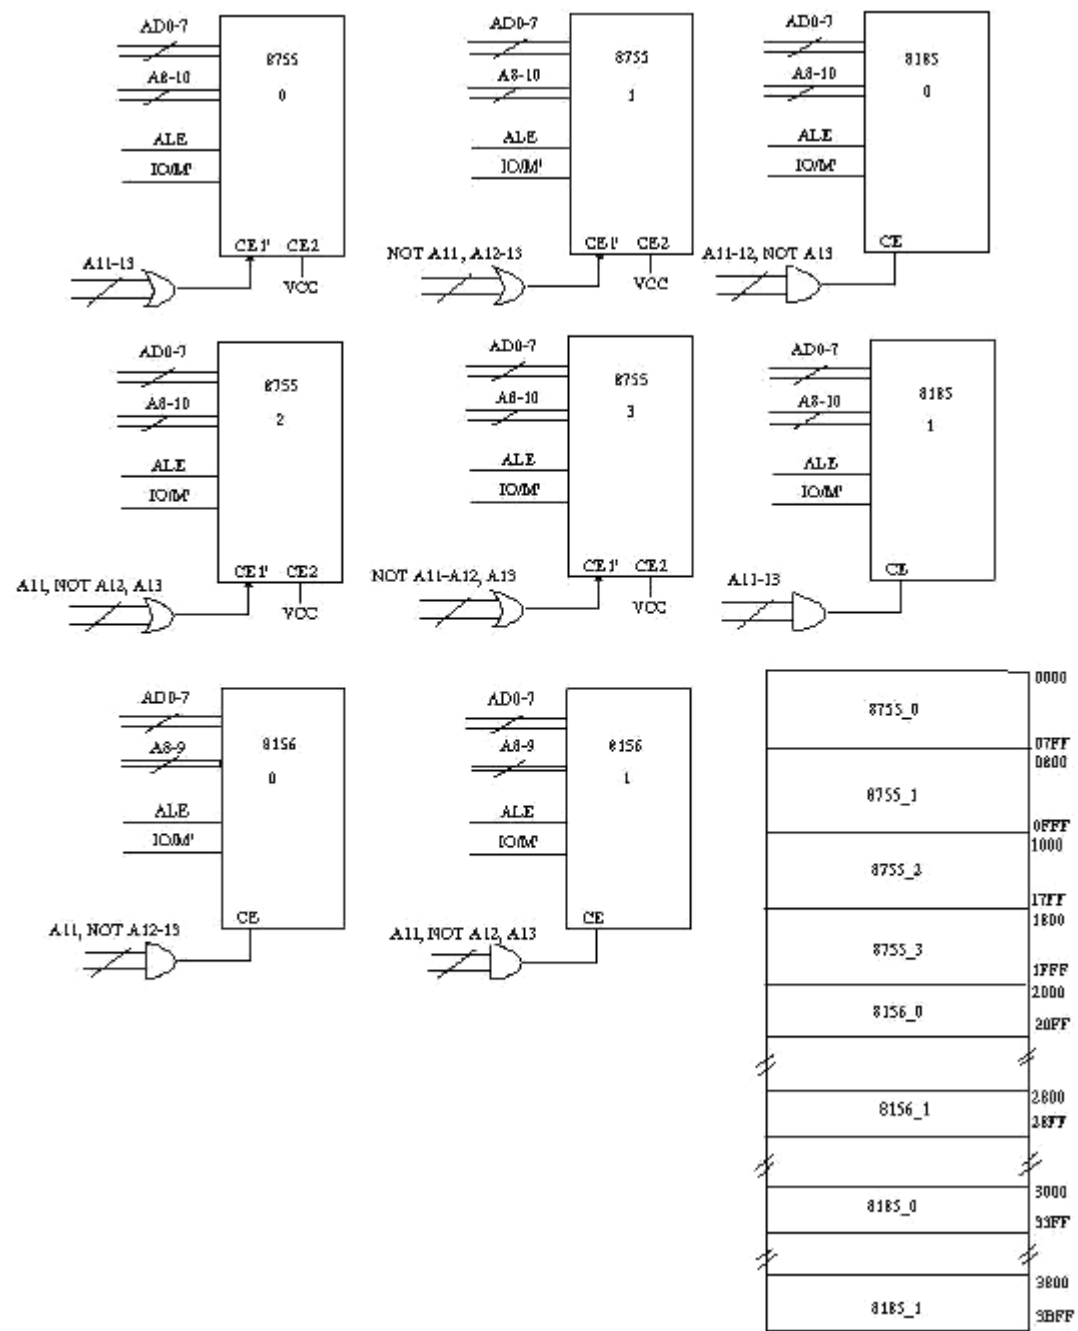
AD0-7
A8-10
ALE
IO/M'
8755
0
CE1' CE2
VCC
A11-13

AD0-7
A8-10
ALE
IO/M'
8755
1
CE1' CE2
VCC
NOT A11, A12-13

AD0-7
A8-10
ALE
IO/M'
8185
0
CE
A11-12, NOT A13

AD0-7
A8-10
ALE
IO/M'
8755
2
CE1' CE2
VCC
A11, NOT A12, A13

AD0-7
A8-10
ALE
IO/M'
8755
3
CE1' CE2
VCC
NOT A11-A12, A13

AD0-7
A8-10
ALE
IO/M'
8185
1
CE
A11-13

AD0-7
A8-9
ALE
IO/M'
8156
0
CE
A11, NOT A12-13

AD0-7
A8-9
ALE
IO/M'
8156
1
CE
A11, NOT A12, A13

8755_0
8755_1
8755_2
8755_3
8156_0
8156_1
8185_0
8185_1

0000
07FF
0800
0FFF
1000
17FF
1800
1FFF
2000
20FF
2800
28FF
3000
33FF
3800
3BFF